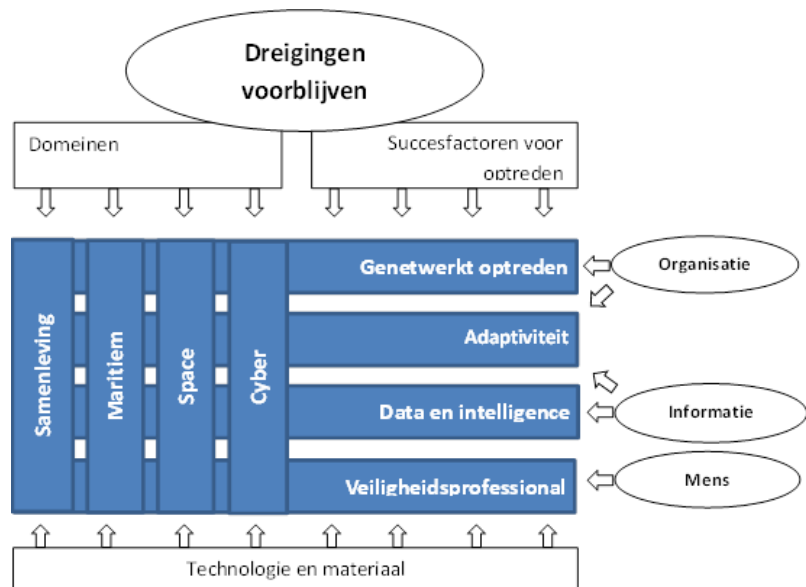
Dreigingen voorblijven

Domeinen

Succesfactoren voor optreden

Samenleving

Maritiem

Space

Cyber

Genetwerkt optreden

Adaptiviteit

Data en intelligence

Veiligheidsprofessional

Organisatie

Informatie

Mens

Technologie en materiaal